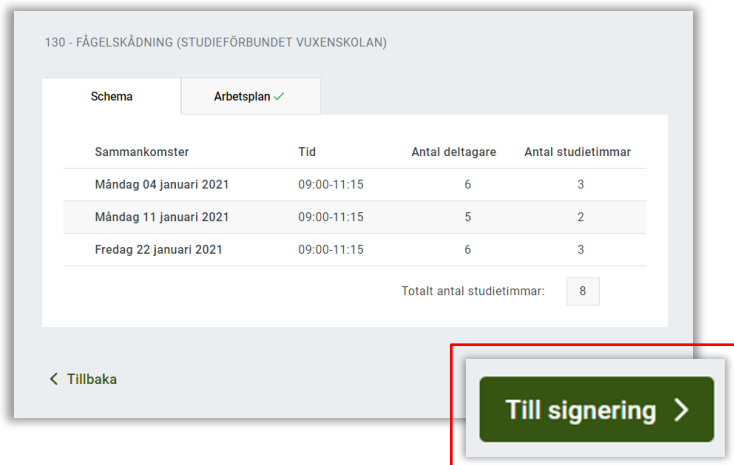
130 - FÅGELSKÅDNING (STUDIEFÖRBUNDET VUXENSKOLAN)

Schema

Arbetsplan ✓

| Sammankomster | Tid | Antal deltagare | Antal studietimmar |
|---|---|---|---|
| Måndag 04 januari 2021 | 09:00-11:15 | 6 | 3 |
| Måndag 11 januari 2021 | 09:00-11:15 | 5 | 2 |
| Fredag 22 januari 2021 | 09:00-11:15 | 6 | 3 |

Totalt antal studietimmar: 8

< Tillbaka

Till signering >